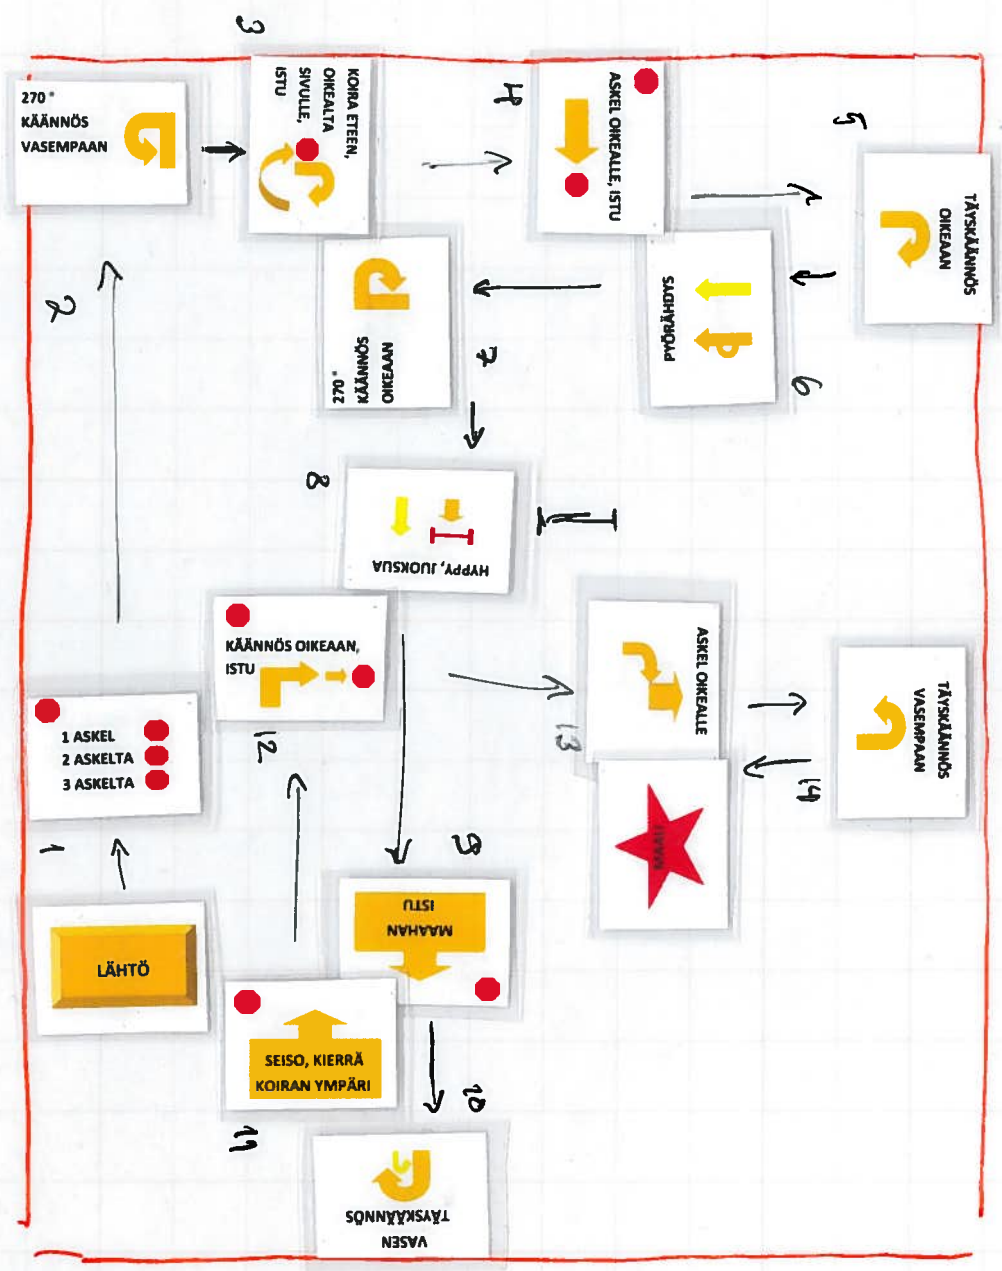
3

270 ° KÄÄNNÖS VASEMPAAN

KOIRA ETEEN, OIKEALTA SIVULLE, ISTU

4

ASKEL OIKEALLE, ISTU

5

TÄYSKÄÄNNÖS OIKEAAN

2

270 ° KÄÄNNÖS OIKEAAN

7

PYÖRÄHDYS

6

8

HYPPY, JUOKSUA

KÄÄNNÖS OIKEAAN, ISTU

ASKEL OIKEALLE

TÄYSKÄÄNNÖS VASEMPAAN

1 ASKEL
2 ASKELTA
3 ASKELTA

12

13

14

1

9

MAALI

MAAHAN ISTU

LÄHTÖ

SEISO, KIERRÄ KOIRAN YMPÄRI

10

11

VASEN TÄYSKÄÄNNÖS